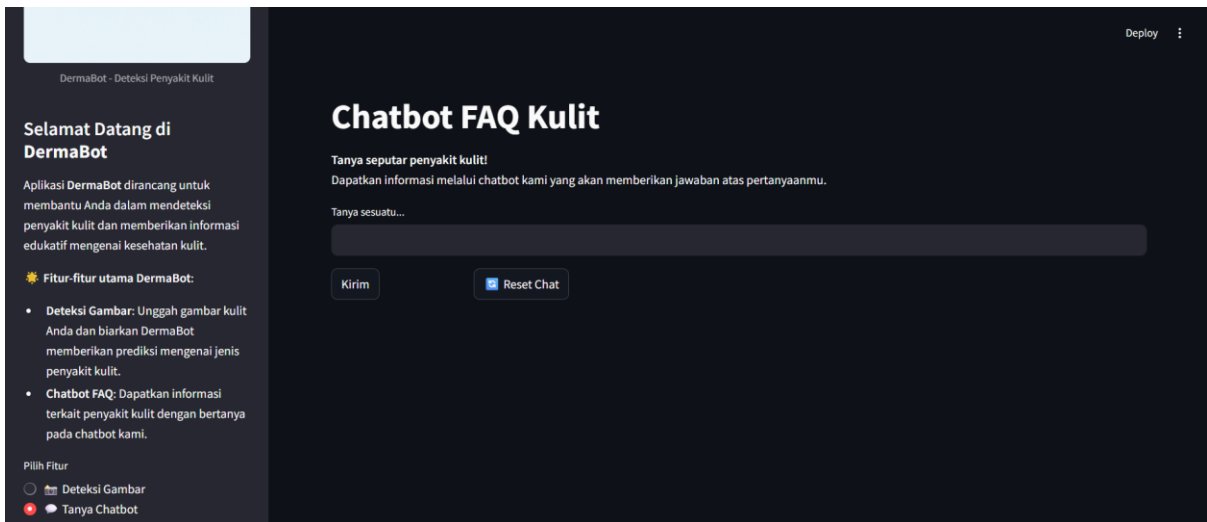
DermaBot - Deteksi Penyakit Kulit

Selamat Datang di DermaBot

Aplikasi **DermaBot** dirancang untuk membantu Anda dalam mendeteksi penyakit kulit dan memberikan informasi edukatif mengenai kesehatan kulit.

🌟 **Fitur-fitur utama DermaBot:**

- **Deteksi Gambar**: Unggah gambar kulit Anda dan biarkan DermaBot memberikan prediksi mengenai jenis penyakit kulit.
- **Chatbot FAQ**: Dapatkan informasi terkait penyakit kulit dengan bertanya pada chatbot kami.

Pilih Fitur

Deteksi Gambar

Tanya Chatbot

Deploy

Chatbot FAQ Kulit

**Tanya seputar penyakit kulit!**

Dapatkan informasi melalui chatbot kami yang akan memberikan jawaban atas pertanyaanmu.

Tanya sesuatu...

Kirim

Reset Chat